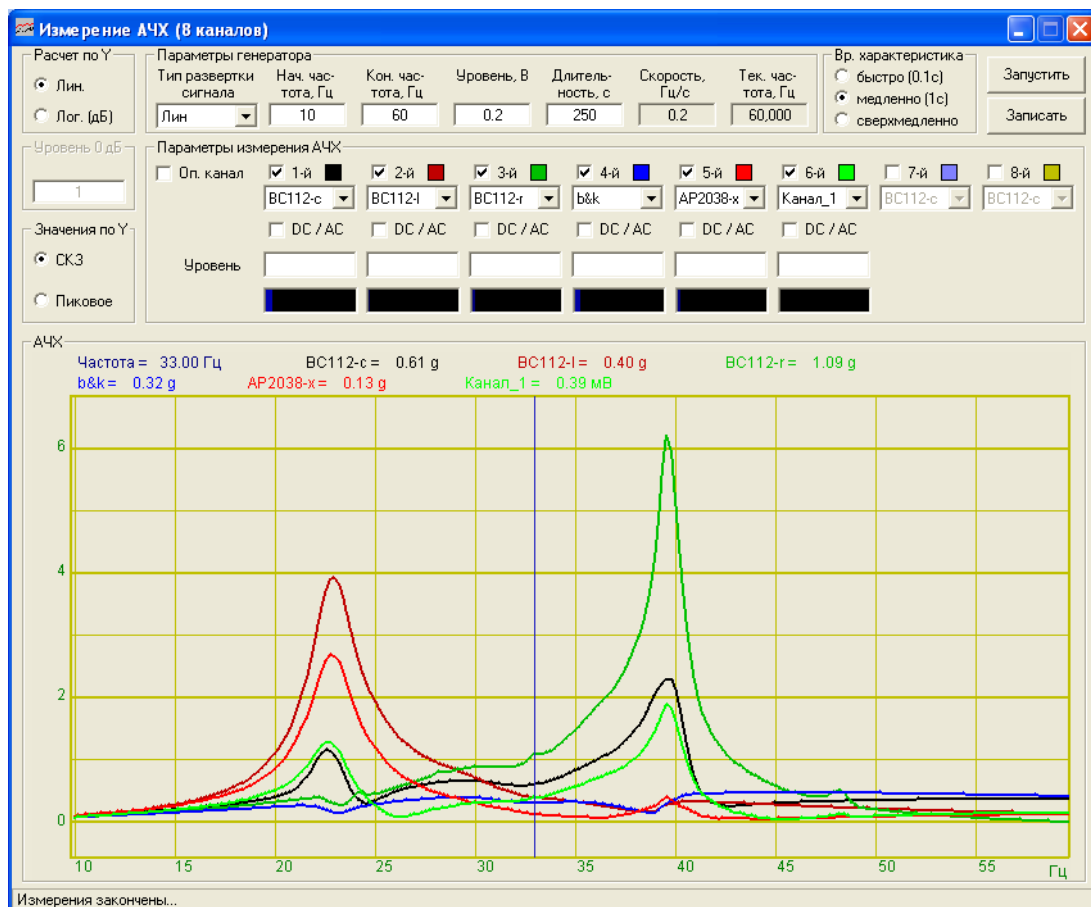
Измерение АЧХ (8 каналов)

Расчет по Y
Лин.
Лог. (дБ)

Параметры генератора
Тип развертки сигнала
Лин
Нач. частота, Гц
10
Кон. частота, Гц
60
Уровень, В
0.2
Длительность, с
250
Скорость, Гц/с
0.2
Тек. частота, Гц
60,000

Вр. характеристика
быстро (0.1с)
медленно (1с)
сверхмедленно

Запустить
Записать

Уровень 0 дБ
1

Параметры измерения АЧХ
Оп. канал
1-й
2-й
3-й
4-й
5-й
6-й
7-й
8-й
BC112-c
BC112-l
BC112-r
b&k
AP2038-x
Канал_1
BC112-c
BC112-c
DC / AC
DC / AC
DC / AC
DC / AC
DC / AC
DC / AC

Значения по Y
СКЗ
Пиковое

Уровень

АЧХ
Частота = 33.00 Гц
BC112-c = 0.61 g
BC112-l = 0.40 g
BC112-r = 1.09 g
b&k = 0.32 g
AP2038-x = 0.13 g
Канал_1 = 0.39 мВ

6
4
2
0
10
15
20
25
30
35
40
45
50
55
Гц

Измерения закончены...